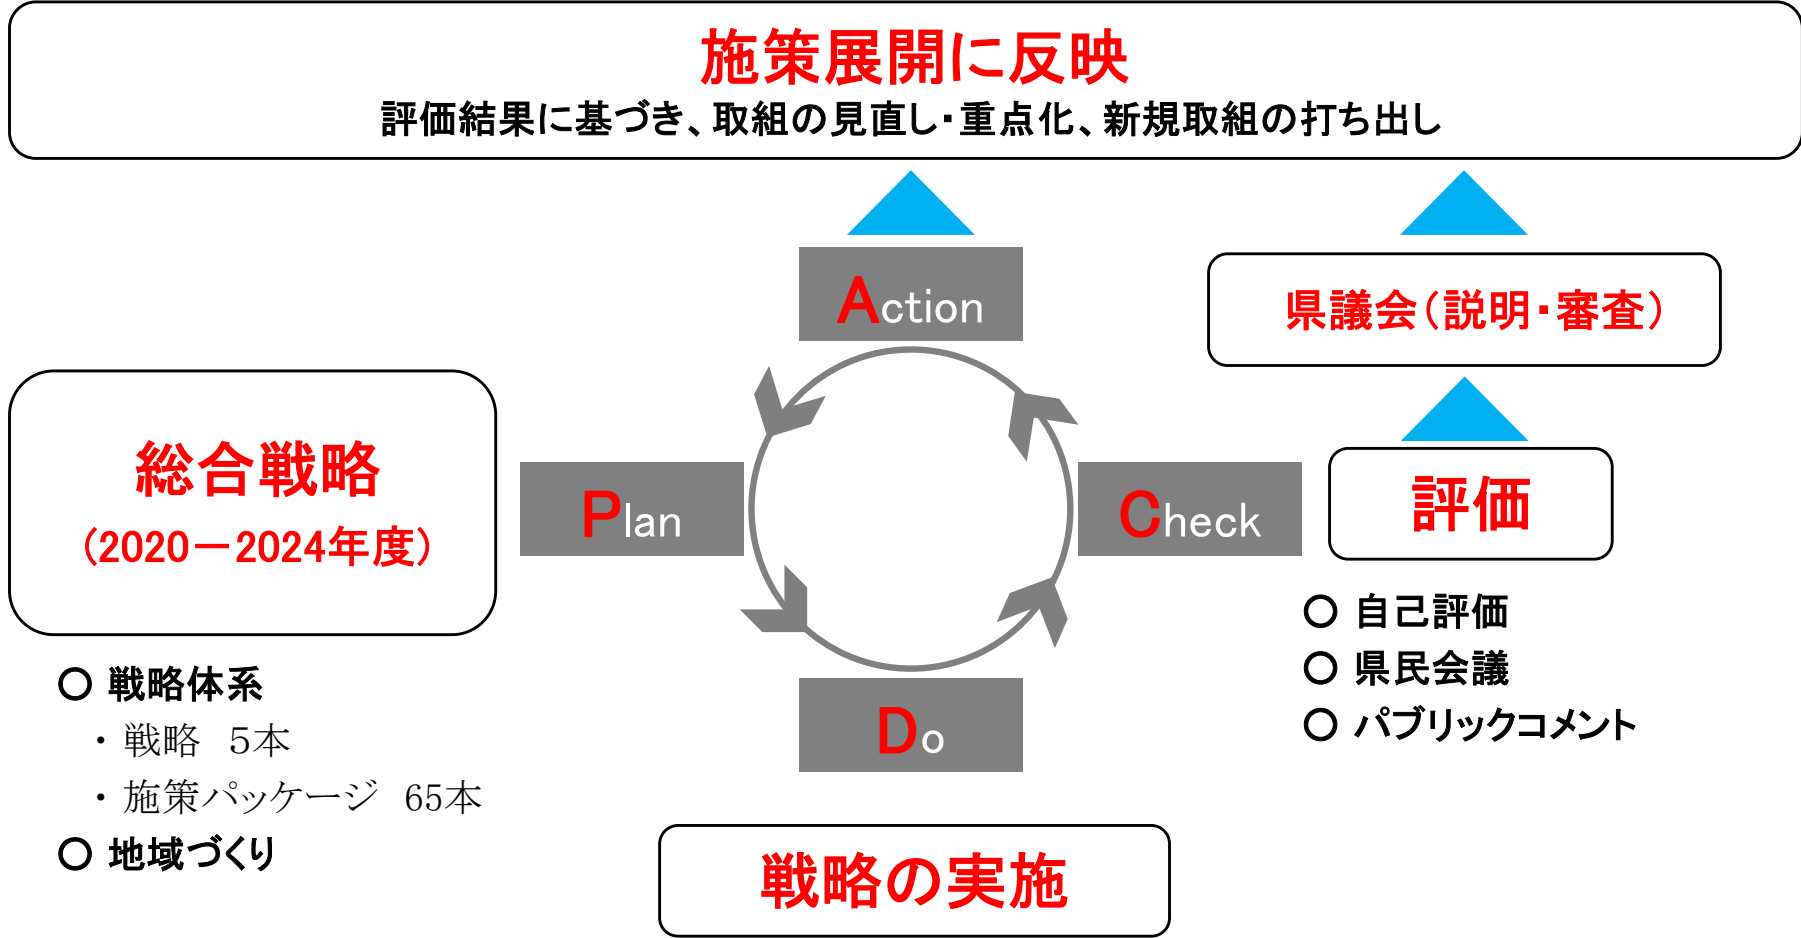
施策展開に反映
評価結果に基づき、取組の見直し･重点化、新規取組の打ち出し

Action

県議会（説明･審査）

総合戦略
（2020－2024年度）

Plan

Check

評価

○ 自己評価
○ 県民会議
○ パブリックコメント

○ 戦略体系
・ 戦略　5本
・ 施策パッケージ　65本
○ 地域づくり

Do

戦略の実施